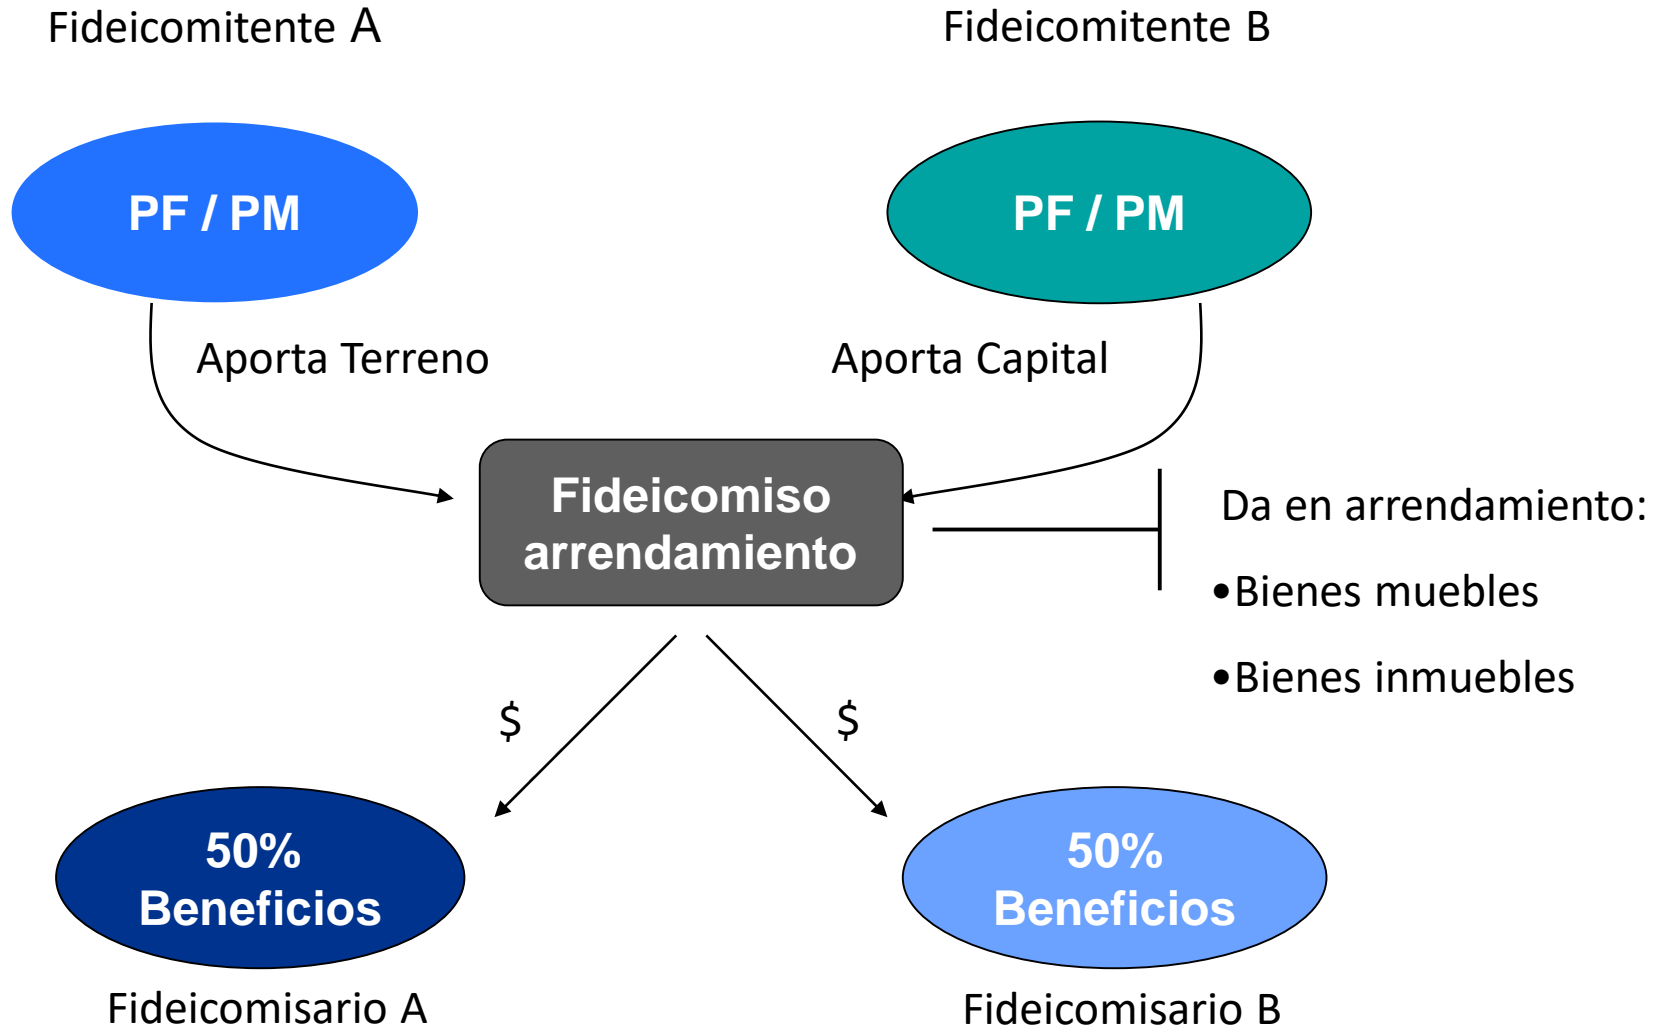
Fideicomitente A

Fideicomitente B

PF / PM

PF / PM

Aporta Terreno

Aporta Capital

Fideicomiso arrendamiento

Da en arrendamiento:

•Bienes muebles

•Bienes inmuebles

$

$

50% Beneficios

50% Beneficios

Fideicomisario A

Fideicomisario B